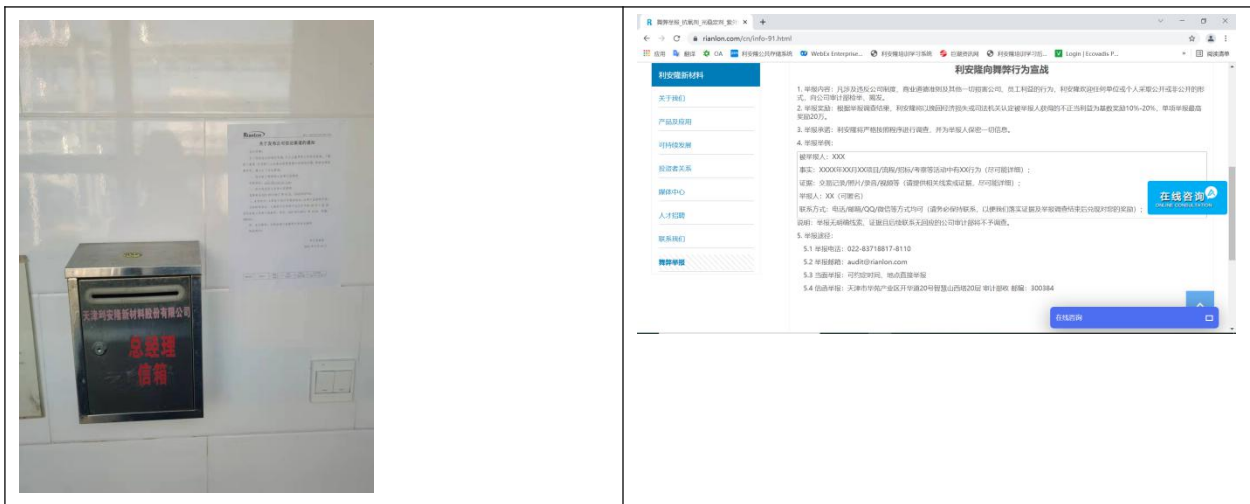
Rianlon

关于设立总经理信箱的通知

天津利安隆新材料股份有限公司

总经理

信箱

舞弊举报_防腐剂_光稳定剂_紫外 ×

rianlon.com/cn/info-91.html

应用 翻译 OA 利安隆公共存储系统 WebEx Enterprise... 利安隆培训学习系统 云视讯 利安隆培训学习后... Login | Ecovadis P... 阅读清单

利安隆新材料

关于我们

产品及应用

可持续发展

投资者关系

媒体中心

人才招聘

联系我们

舞弊举报

利安隆向舞弊行为宣战

1. 举报内容：凡涉及违反公司制度、商业道德准则及其他一切损害公司、员工利益的行为。利安隆欢迎任何单位或个人采取公开或非公开的形式，向公司审计部检举、揭发。

2. 举报奖励：根据举报调查结果，利安隆可以根据经济损失或司法机关认定被举报人获得的不正当利益为基数奖励10%-20%，单项举报最高奖励20万。

3. 举报承诺：利安隆将严格按照程序进行调查，并为举报人保密一切信息。

4. 举报举例：

被举报人：XXX

事实：XXXX年XX月XX项目/流程/招标/考察等活动中有XX行为（尽可能详细）；

证据：交易记录/照片/录音/视频等（请提供相关线索或证据，尽可能详细）；

举报人：XX（可匿名）

联系方式：电话/邮箱/QQ/微信等方式均可（请务必保持联系，以便我们落实证据及举报调查结束后兑现对您的奖励）；

说明：举报无明确线索、证据且自始联系无回复的公司审计部将不予调查。

5. 举报途径：

5.1 举报电话：022-83718817-8110

5.2 举报邮箱：audit@rianlon.com

5.3 当面举报：可约定时间、地点直接举报

5.4 信函举报：天津市华苑产业区开华道20号智慧山西塔20层 审计部收 邮编：300384

在线咨询 ONLINE CONSULTATION

在线咨询